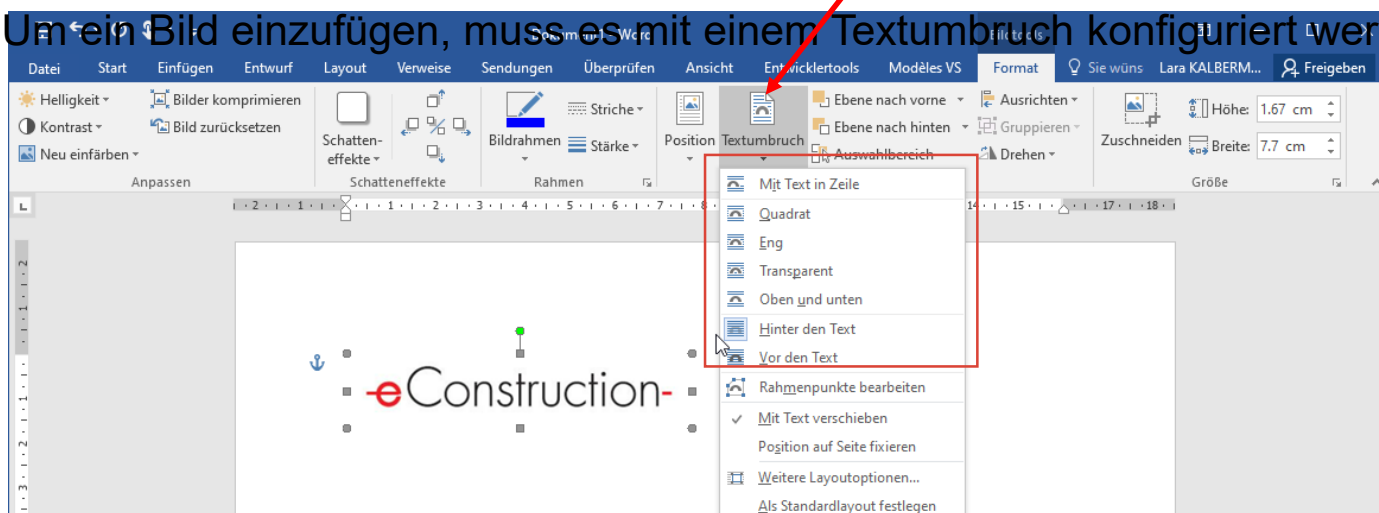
Um ein Bild einzufügen, muss es mit einem Textumbruch konfiguriert wer

Dokument1 - Word

Bildtools

Datei Start Einfügen Entwurf Layout Verweise Sendungen Überprüfen Ansicht Entwicklertools Modèles VS Format Sie wüns Lara KALBERM... Freigeben

Helligkeit
Kontrast
Neu einfärben
Bilder komprimieren
Bild zurücksetzen
Anpassen

Schatteneffekte
Schatteneffekte

Bildrahmen
Striche
Stärke
Rahmen

Position
Textumbruch
Ebene nach vorne
Ebene nach hinten
Auswahlbereich
Ausrichten
Gruppieren
Drehen

Zuschneiden
Höhe: 1.67 cm
Breite: 7.7 cm
Größe

Mit Text in Zeile
Quadrat
Eng
Transparent
Oben und unten
Hinter den Text
Vor den Text
Rahmenpunkte bearbeiten
Mit Text verschieben
Position auf Seite fixieren
Weitere Layoutoptionen...
Als Standardlayout festlegen

-eConstruction-